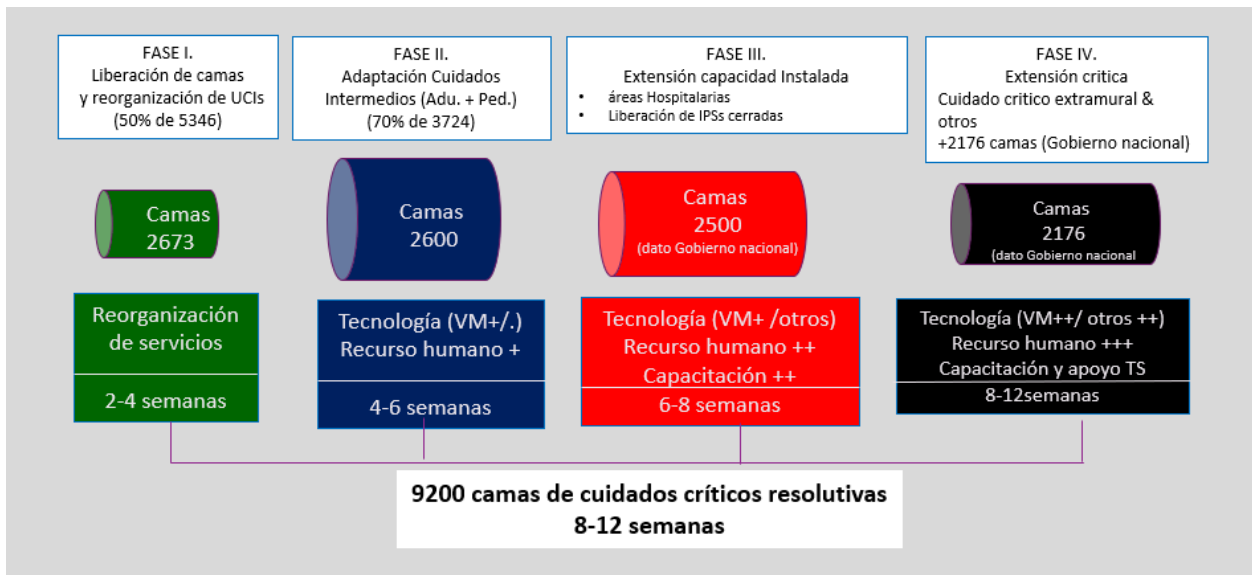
FASE I.
Liberación de camas y reorganización de UCIs (50% de 5346)

FASE II.
Adaptación Cuidados Intermedios (Adu. + Ped.) (70% de 3724)

FASE III.
Extensión capacidad Instalada
• áreas Hospitalarias
• Liberación de IPSs cerradas

FASE IV.
Extensión critica
Cuidado critico extramural & otros
+2176 camas (Gobierno nacional)

Camas
2673

Camas
2600

Camas
2500
(dato Gobierno nacional)

Camas
2176
(dato Gobierno nacional

Reorganización de servicios

2-4 semanas

Tecnología (VM+/.)
Recurso humano +

4-6 semanas

Tecnología (VM+ /otros)
Recurso humano ++
Capacitación ++

6-8 semanas

Tecnología (VM++/ otros ++)
Recurso humano +++
Capacitación y apoyo TS

8-12semanas

9200 camas de cuidados críticos resolutivas
8-12 semanas